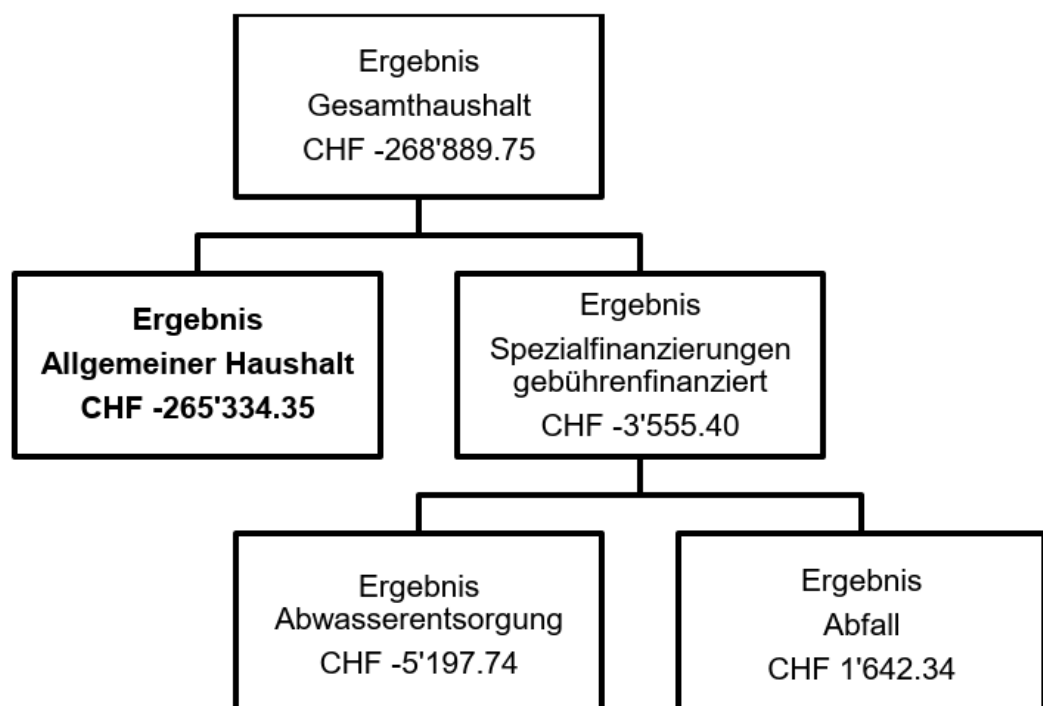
Ergebnis
Gesamthaushalt
CHF -268'889.75

Ergebnis
Allgemeiner Haushalt
CHF -265'334.35

Ergebnis
Spezialfinanzierungen gebührenfinanziert
CHF -3'555.40

Ergebnis
Abwasserentsorgung
CHF -5'197.74

Ergebnis
Abfall
CHF 1'642.34